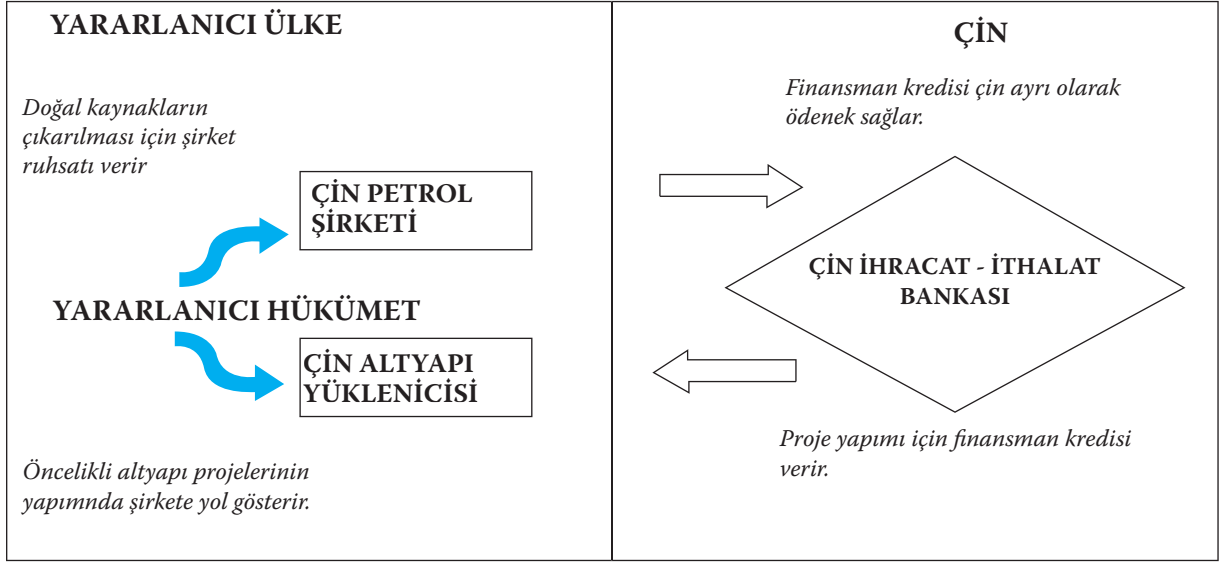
YARARLANICI ÜLKE

Doğal kaynakların çıkarılması için şirket ruhsatı verir

ÇİN PETROL ŞİRKETİ

YARARLANICI HÜKÜMET

ÇİN ALTYAPI YÜKLENİCİSİ

Öncelikli altyapı projelerinin yapımnda şirkete yol gösterir.

ÇİN

Finansman kredisi çin ayrı olarak ödenek sağlar.

ÇİN İHRACAT - İTHALAT BANKASI

Proje yapımı için finansman kredisi verir.